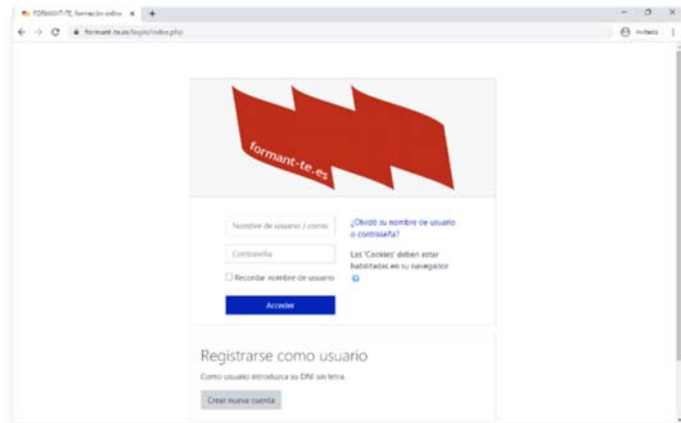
FORMANT-TE, formación online ×
+
formant-te.es/login/index.php
Invitado

formant-te.es

Nombre de usuario / correo
Contraseña
Recordar nombre de usuario
Acceder

¿Olvidó su nombre de usuario o contraseña?
Las 'Cookies' deben estar habilitadas en su navegador

Registrarse como usuario
Como usuario introduzca su DNI sin letra.
Crear nueva cuenta